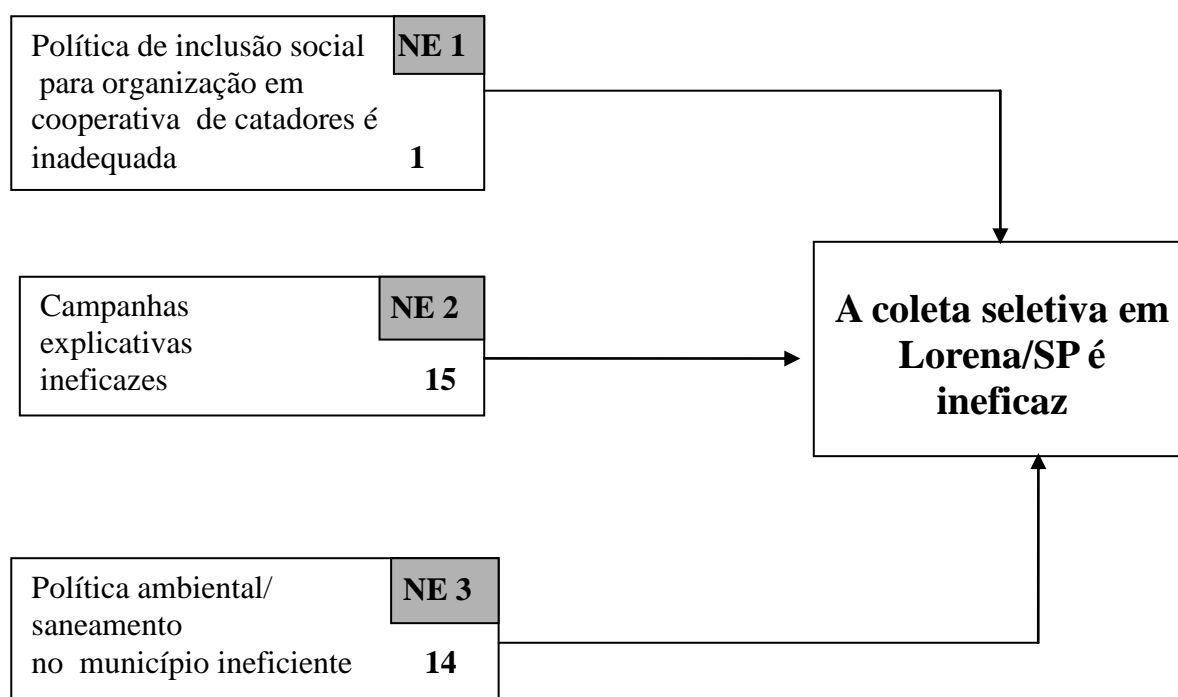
Política de inclusão social para organização em cooperativa de catadores é inadequada NE 1 1

Campanhas explicativas ineficazes NE 2 15

A coleta seletiva em Lorena/SP é ineficaz

Política ambiental/ saneamento no município ineficiente NE 3 14